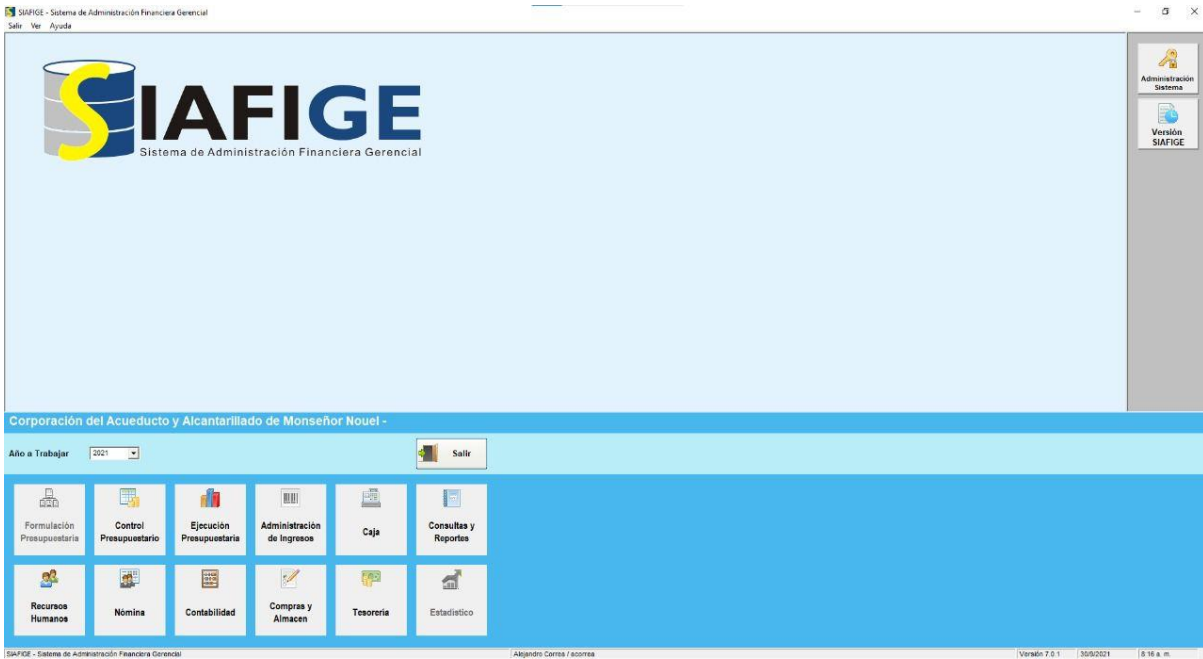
SIAFIGE - Sistema de Administración Financiera Gerencial
Salir Ver Ayuda

SIAFIGE
Sistema de Administración Financiera Gerencial

Administración Sistema

Versión SIAFIGE

Corporación del Acueducto y Alcantarillado de Monseñor Nouel -

Año a Trabajar 2021

Salir

Formulación Presupuestaria

Control Presupuestario

Ejecución Presupuestaria

Administración de Ingresos

Caja

Consultas y Reportes

Recursos Humanos

Nómina

Contabilidad

Compras y Almacen

Tesoreria

Estadistico

SIAFIGE - Sistema de Administración Financiera Gerencial | Alejandro Correa / acorrea | Versión 7.0.1 | 30/5/2021 | 8:16 a. m.